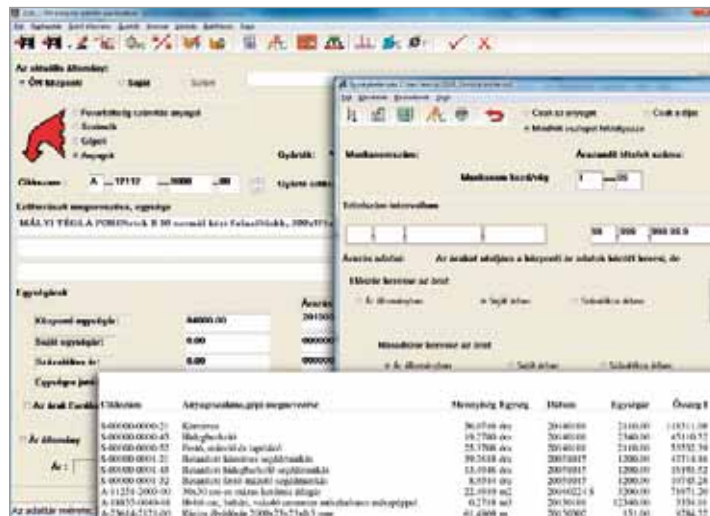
Az aktuális állomány:
• ÖN központi  Saját

Felhasználói tulajdonú anyagok
Szakmák
Gépek
• Anyagok

Gyártó:

Cikkszám : A 17112 0000 00

Lefordított megnevezés, egységár

MÁLYI TÉGLA POROTHERM B 30 normál közi falazó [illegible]

Egységárak

Központi egységár : 84000.00
Saját egységár : 0.00
Szükséglet ár : 0.00
Egységár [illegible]

Az árak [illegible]

Ár állomány

Ár :

Az adatbázis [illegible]

Mezőkereszés:  Ármódosító tételek száma:
Mezőkeresés kezdőtétel: 1 05

Tétel rakodási intervallum

58 999 999 99.9

Árazás adatai:  Az árakat adatjuk a központi az adatok közül ha kerestük, de

Először keresse az árat
Ár állományban  Saját árban  Szükséglet árban

Másodszor keresse az árat
Ár állományban  Saját árban  Szükséglet árban

| Cikkszám | Anyagmegnevezés,gépi megnevezése | Mennyiség Egység | Dátum | Egységár | Összeg |
|---|---|---|---|---|---|
| S-00000-0000-21 | Kőtörés | 36.0700 óra | 20040101 | 2100.00 | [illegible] |
| S-00000-0000-45 | Hidegburkoló | 19.2700 óra | 20040101 | 2340.00 | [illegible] |
| S-00000-0000-55 | Festő, mázoló és tapétázó | 25.3700 óra | 20040101 | 2100.00 | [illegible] |
| S-00000-0001-21 | Betanított kőműves segédmunkás | 59.2610 óra | 20070917 | 1200.00 | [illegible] |
| S-00000-0001-21 | Betanított hidegburkoló segédmunkás | 13.0100 óra | 20070917 | 1200.00 | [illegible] |
| S-00000-0001-32 | Betanított festő mázoló segédmunkás | 8.9500 óra | 20070917 | 1200.00 | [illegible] |
| A-11251-2000-01 | 30x30 cm-es mázas kerámia lap | 22.9000 m2 | 20060221 | 3200.00 | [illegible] |
| A-10035-0004-01 | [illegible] | 0.2710 m3 | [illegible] | 12340.00 | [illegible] |
| A-23614-2171-01 | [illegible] | 61.4000 m | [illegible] | 151.00 | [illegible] |